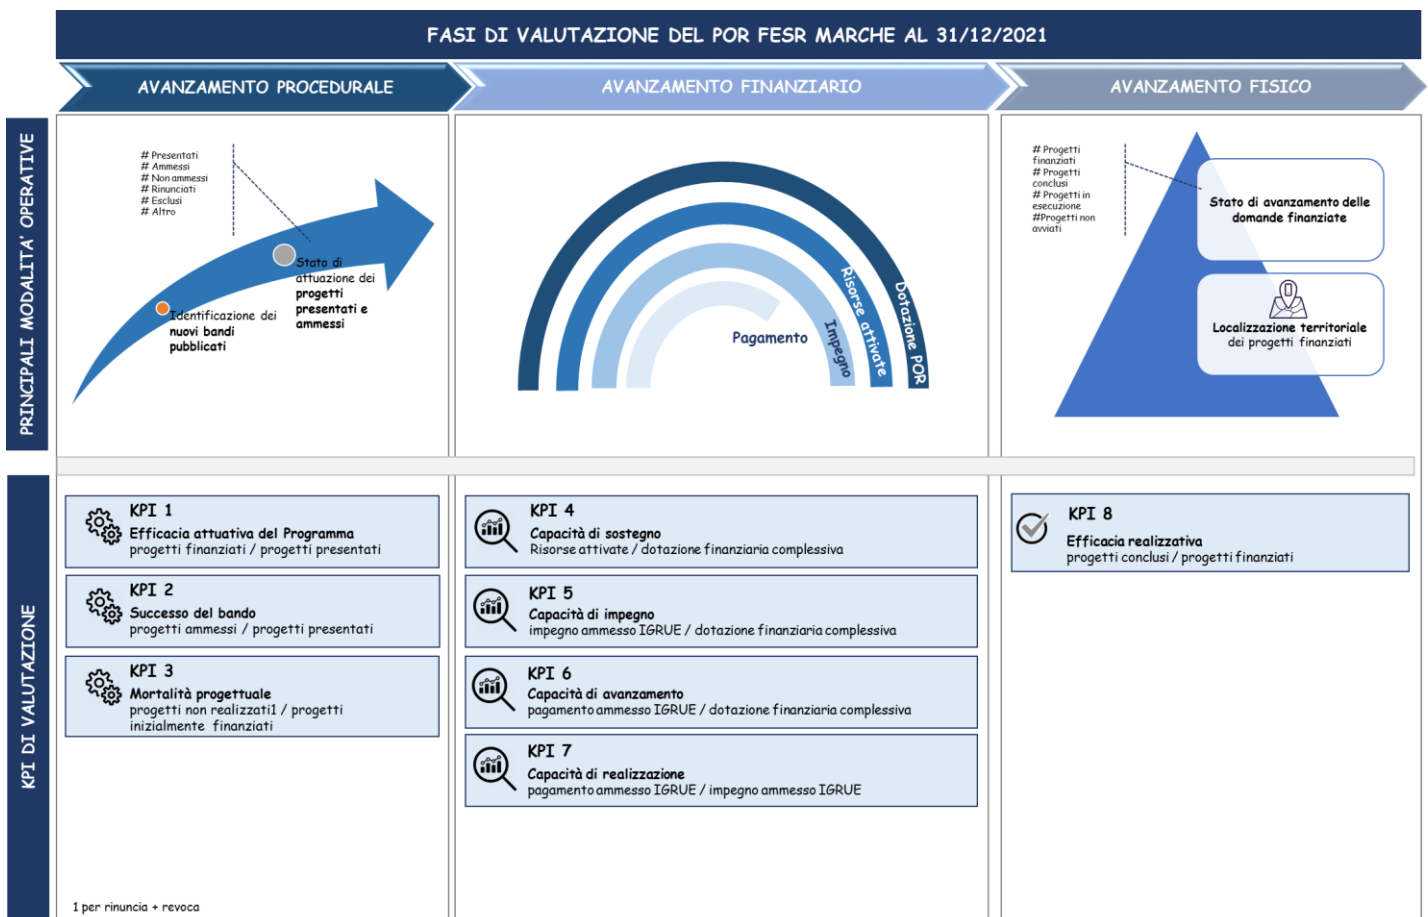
FASI DI VALUTAZIONE DEL POR FESR MARCHE AL 31/12/2021

AVANZAMENTO PROCEDURALE

AVANZAMENTO FINANZIARIO

AVANZAMENTO FISICO

PRINCIPALI MODALITA' OPERATIVE

# Presentati
# Ammessi
# Non ammessi
# Rinunciati
# Esclusi
# Altro

Stato di attuazione dei progetti presentati e ammessi

Identificazione dei nuovi bandi pubblicati

Dotazione POR

Risorse attivate

Impegno

Pagamento

# Progetti finanziati
# Progetti conclusi
# Progetti in esecuzione
#Progetti non avviati

Stato di avanzamento delle domande finanziate

Localizzazione territoriale dei progetti finanziati

KPI DI VALUTAZIONE

KPI 1
Efficacia attuativa del Programma
progetti finanziati / progetti presentati

KPI 2
Successo del bando
progetti ammessi / progetti presentati

KPI 3
Mortalità progettuale
progetti non realizzati1 / progetti inizialmente finanziati

KPI 4
Capacità di sostegno
Risorse attivate / dotazione finanziaria complessiva

KPI 5
Capacità di impegno
impegno ammesso IGRUE / dotazione finanziaria complessiva

KPI 6
Capacità di avanzamento
pagamento ammesso IGRUE / dotazione finanziaria complessiva

KPI 7
Capacità di realizzazione
pagamento ammesso IGRUE / impegno ammesso IGRUE

KPI 8
Efficacia realizzativa
progetti conclusi / progetti finanziati

1 per rinuncia + revoca